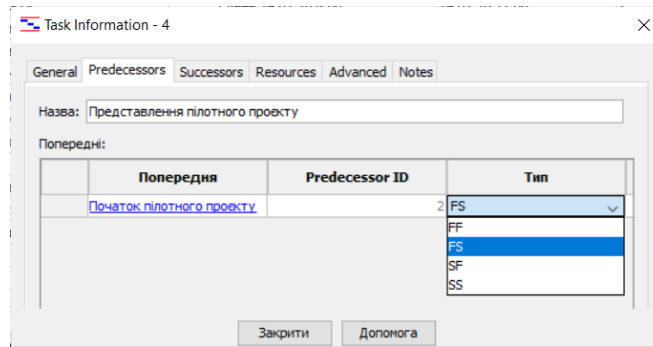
Task Information - 4

General Predecessors Successors Resources Advanced Notes

Назва: Представлення пілотного проекту

Попередні:

| | Попередня | Predecessor ID | Тип |
|---|---|---|---|
| | Початок пілотного проекту | 2 | FS |

FF
FS
SF
SS

Закрити Допомога